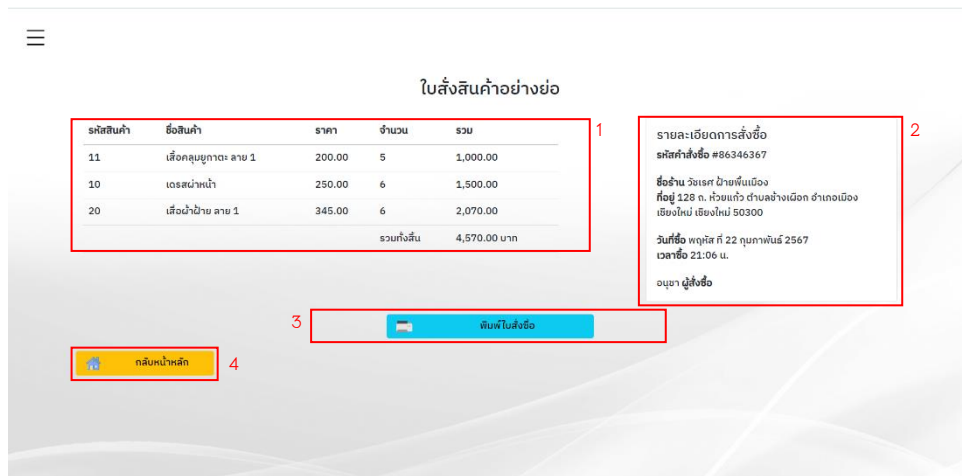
☰

ใบสั่งสินค้าอย่างย่อ

| รหัสสินค้า | ชื่อสินค้า | ราคา | จำนวน | รวม |
|---|---|---|---|---|
| 11 | เสื้อคลุมยูกาตะ ลาย 1 | 200.00 | 5 | 1,000.00 |
| 10 | เดรสผ่าหน้า | 250.00 | 6 | 1,500.00 |
| 20 | เสื้อผ้าฝ้าย ลาย 1 | 345.00 | 6 | 2,070.00 |
| | | | รวมทั้งสิ้น | 4,570.00 บาท |

1

รายละเอียดการสั่งซื้อ
รหัสคำสั่งซื้อ #86346367

ชื่อร้าน วังเรศ ฝ้ายพื้นเมือง
ที่อยู่ 128 ถ. ห้วยแก้ว ตำบลช้างเผือก อำเภอเมือง เชียงใหม่ เชียงใหม่ 50300

วันที่ซื้อ พฤหัส ที่ 22 กุมภาพันธ์ 2567
เวลาซื้อ 21:06 น.

อนุชา ผู้สั่งซื้อ

2

3

พิมพ์ใบสั่งซื้อ

กลับหน้าหลัก

4